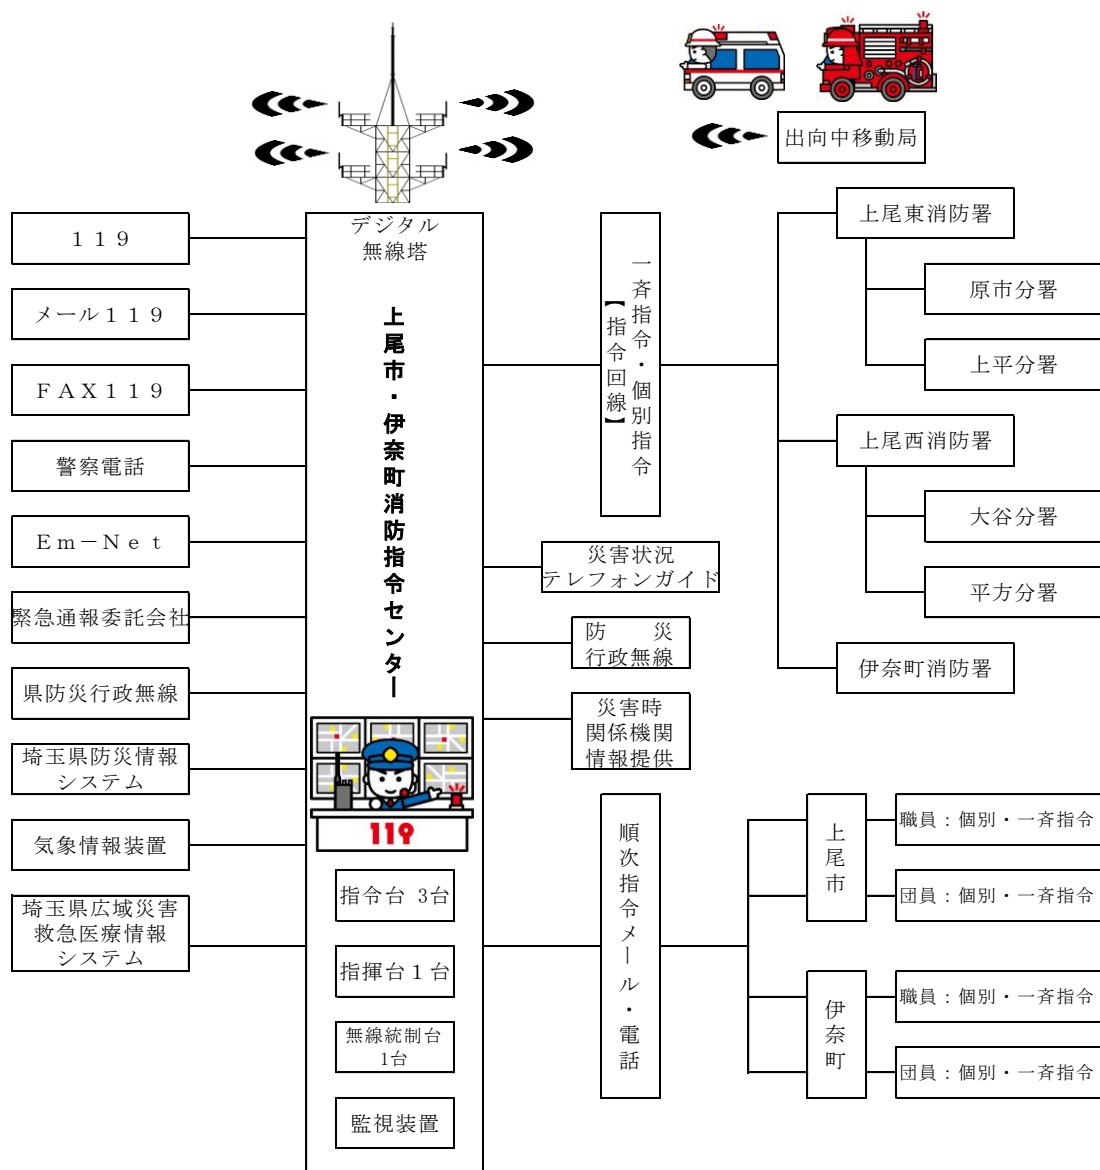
出向中移動局

１１９

メール１１９

ＦＡＸ１１９

警察電話

Ｅｍ－Ｎｅｔ

緊急通報委託会社

県防災行政無線

埼玉県防災情報システム

気象情報装置

埼玉県広域災害救急医療情報システム

デジタル無線塔

上尾市・伊奈町消防指令センター

119

指令台 3台

指揮台１台

無線統制台1台

監視装置

一斉指令・個別指令【指令回線】

災害状況テレフォンガイド

防　災行政無線

災害時関係機関情報提供

順次指令メール・電話

上尾東消防署

原市分署

上平分署

上尾西消防署

大谷分署

平方分署

伊奈町消防署

上尾市

職員：個別・一斉指令

団員：個別・一斉指令

伊奈町

職員：個別・一斉指令

団員：個別・一斉指令